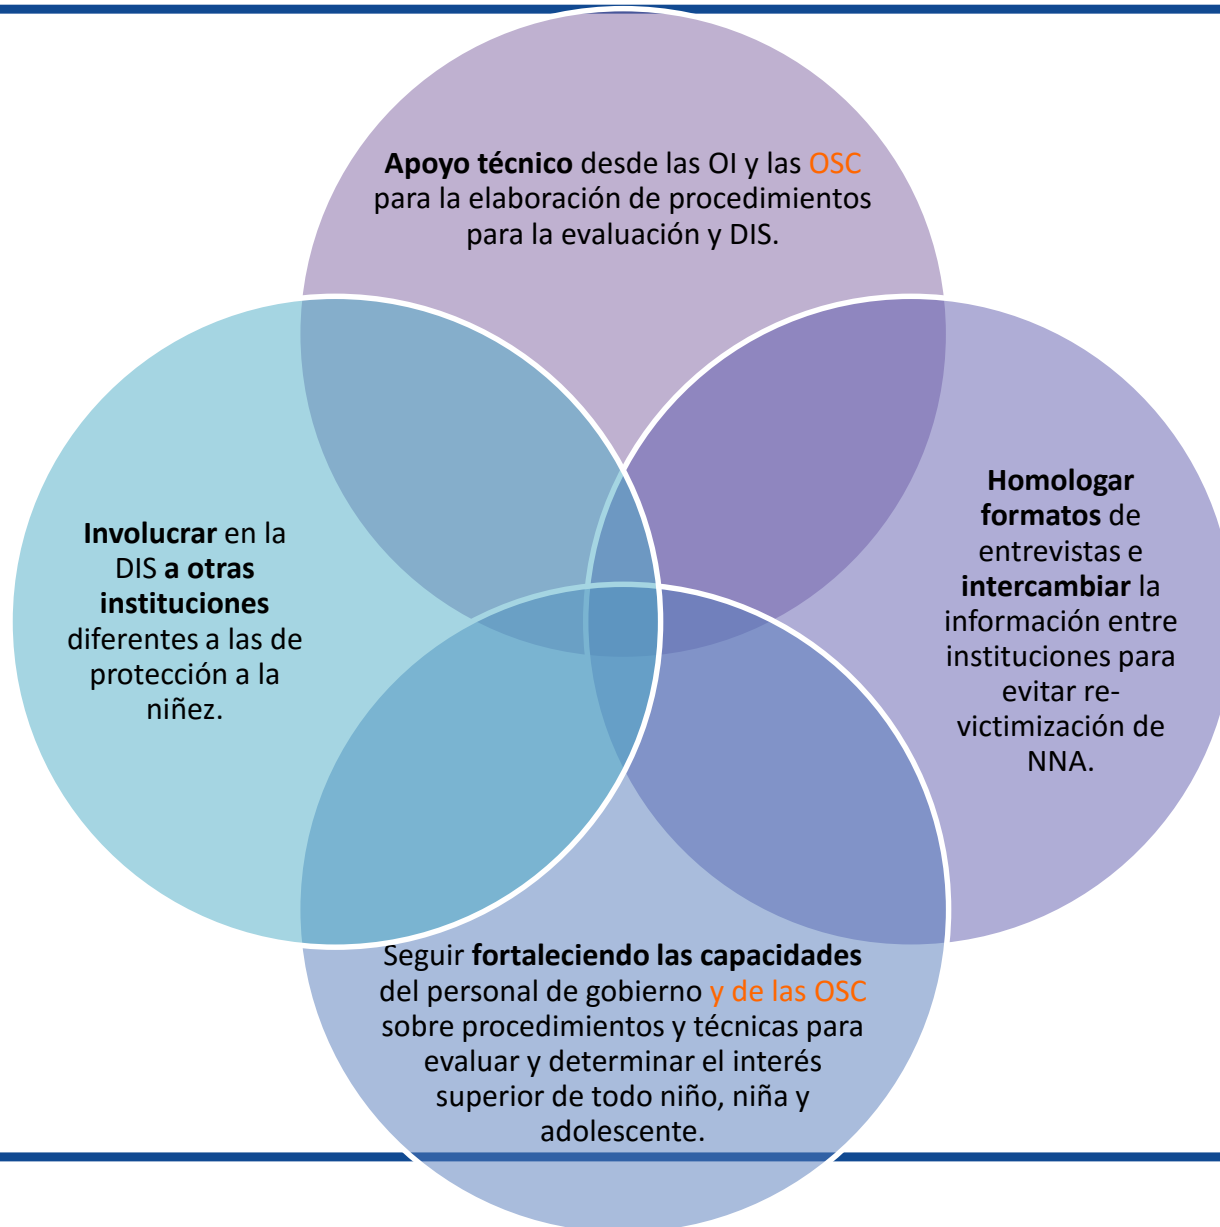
Apoyo técnico desde las OI y las OSC para la elaboración de procedimientos para la evaluación y DIS.

Involucrar en la DIS a otras instituciones diferentes a las de protección a la niñez.

Homologar formatos de entrevistas e intercambiar la información entre instituciones para evitar re-victimización de NNA.

Seguir fortaleciendo las capacidades del personal de gobierno y de las OSC sobre procedimientos y técnicas para evaluar y determinar el interés superior de todo niño, niña y adolescente.